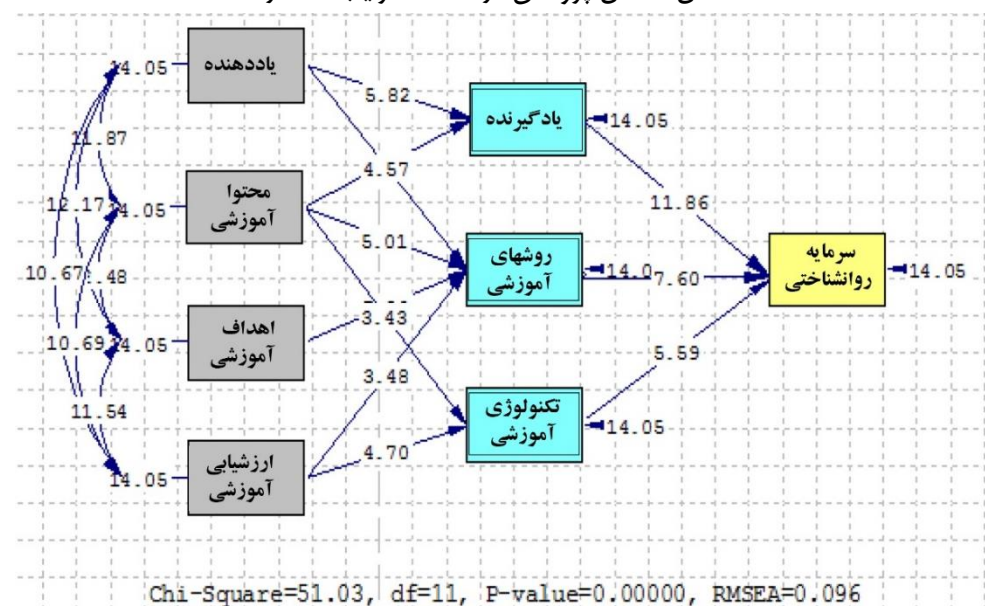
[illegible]

یاددهنده
محتوا آموزشی
اهداف آموزشی
ارزشیابی آموزشی
یادگیرنده
روشهای آموزشی
تکنولوژی آموزشی
سرمایه روانشناختی

14.05
14.05
14.05
14.05
11.87
12.17
10.67
.48
10.69
11.54
5.82
4.57
5.01
3.43
3.48
4.70
14.05
14.0
14.05
11.86
7.60
5.59
14.05

Chi-Square=51.03, df=11, P-value=0.00000, RMSEA=0.096